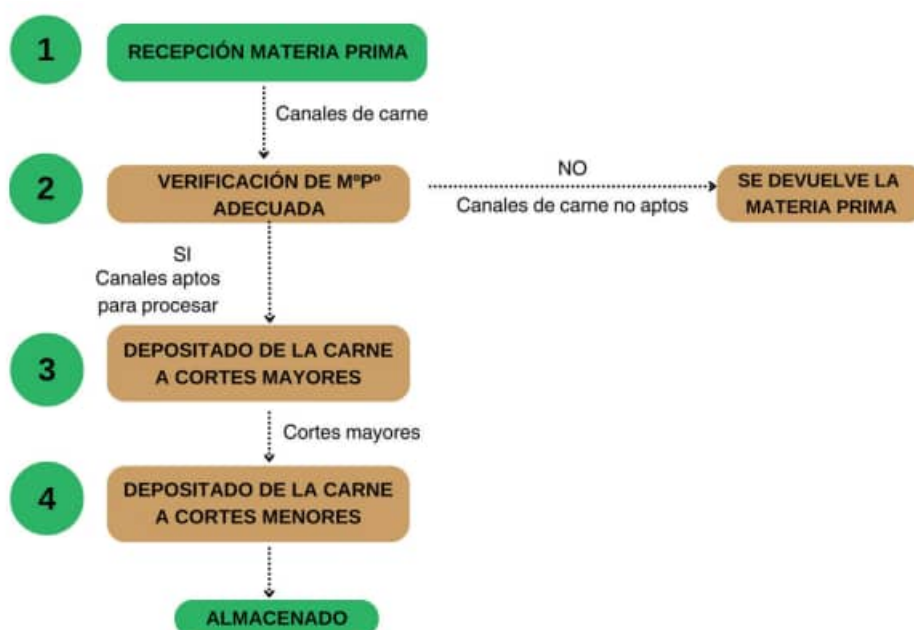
1

RECEPCIÓN MATERIA PRIMA

Canales de carne

2

VERIFICACIÓN DE MªPª ADECUADA

NO

Canales de carne no aptos

SE DEVUELVE LA MATERIA PRIMA

SI
Canales aptos para procesar

3

DEPOSITADO DE LA CARNE A CORTES MAYORES

Cortes mayores

4

DEPOSITADO DE LA CARNE A CORTES MENORES

ALMACENADO